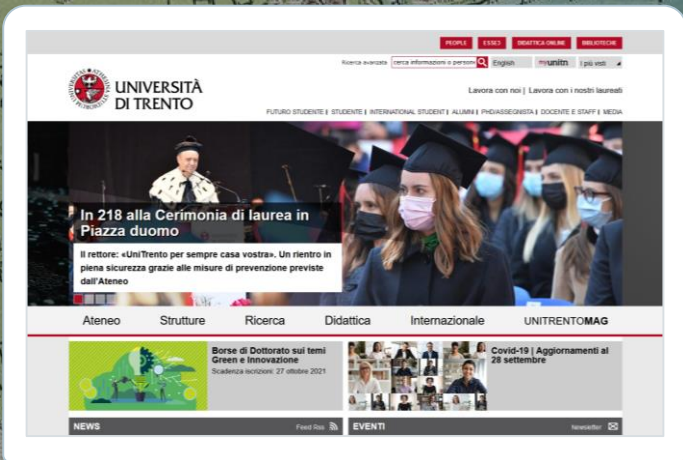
PEOPLE ESSE3 DIDATTICA ONLINE BIBLIOTECHE

Ricerca avanzata cerca informazioni o persone English myunitn I più visti

UNIVERSITÀ DI TRENTO

Lavora con noi | Lavora con i nostri laureati

FUTURO STUDENTE | STUDENTE | INTERNATIONAL STUDENT | ALUMNI | PHD/ASSEGNISTA | DOCENTE E STAFF | MEDIA

In 218 alla Cerimonia di laurea in Piazza duomo

Il rettore: «UniTrento per sempre casa vostra». Un rientro in piena sicurezza grazie alle misure di prevenzione previste dall'Ateneo

Ateneo Strutture Ricerca Didattica Internazionale UNITRENTOMAG

Borse di Dottorato sui temi Green e Innovazione
Scadenza iscrizioni: 27 ottobre 2021

Covid-19 | Aggiornamenti al 28 settembre

NEWS Feed Rss

EVENTI Newsletter